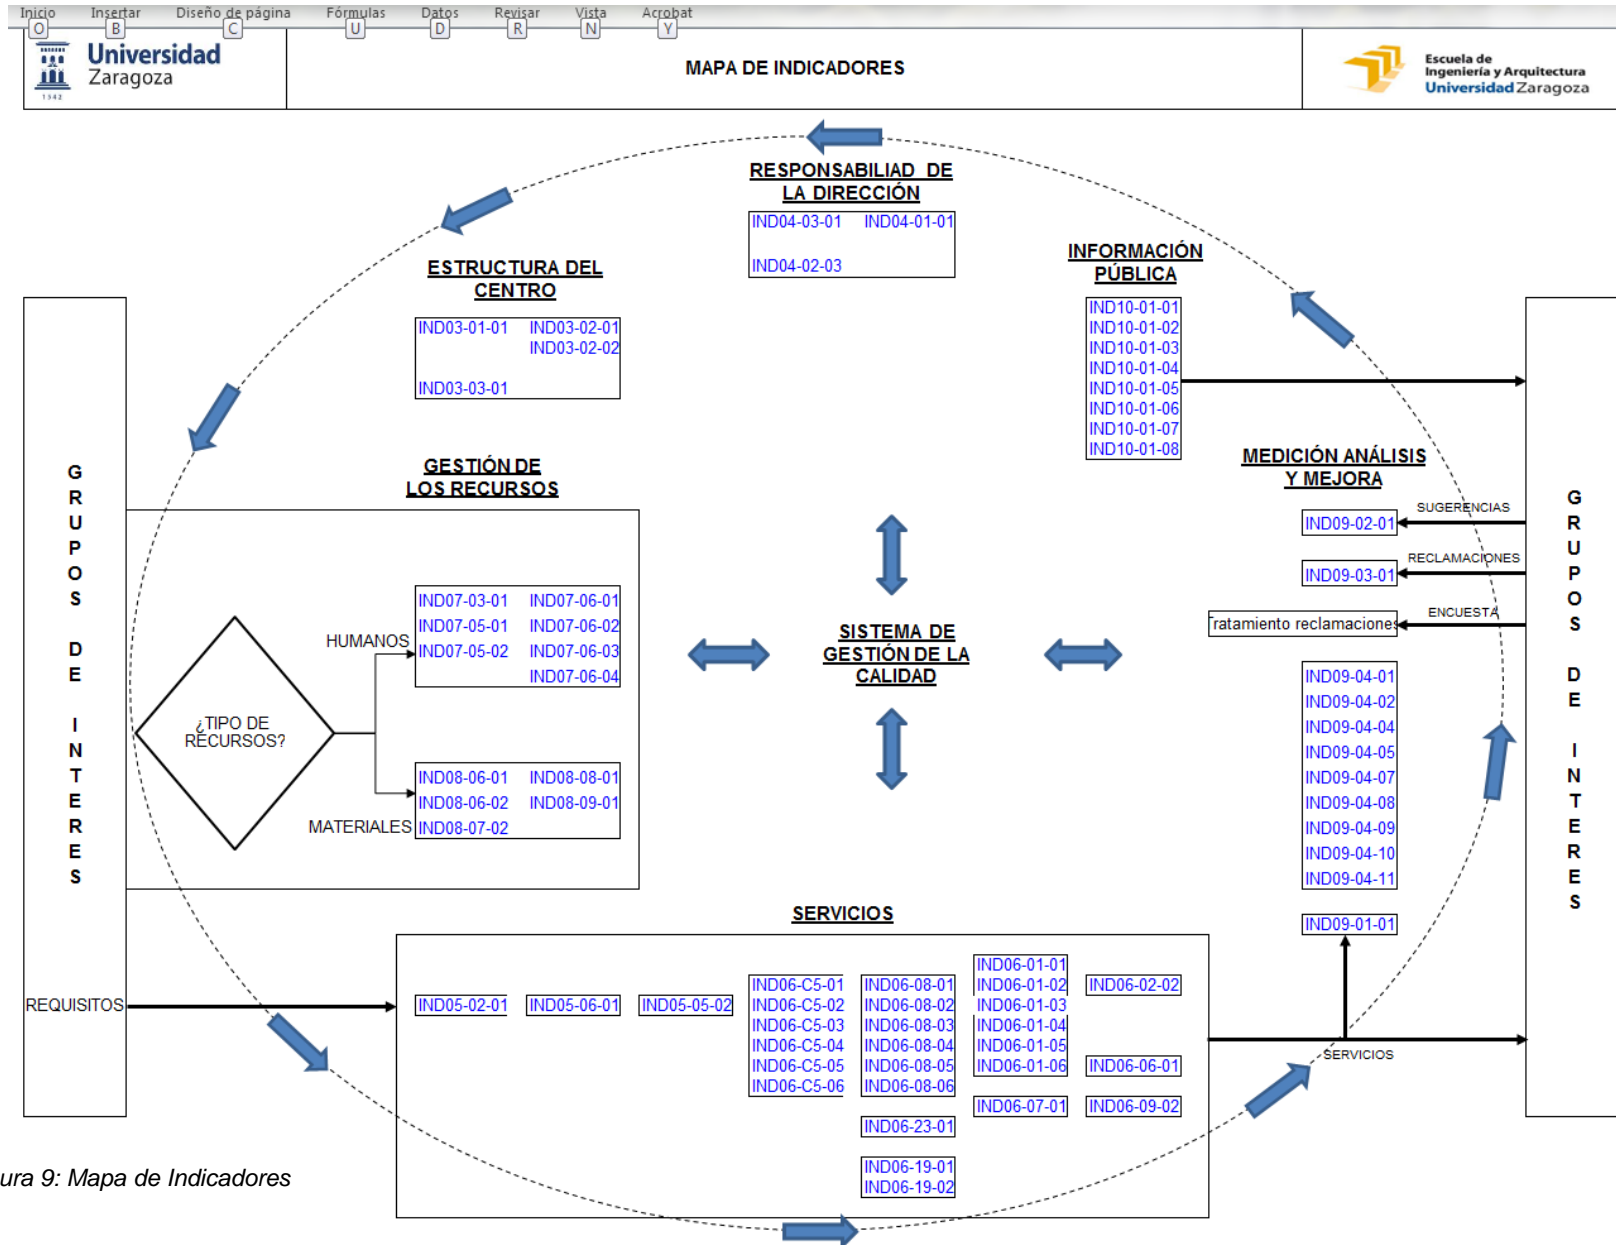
Inicio O Insertar B Diseño de página C Fórmulas U Datos D Revisar R Vista N Acrobat Y

Universidad Zaragoza 1542

MAPA DE INDICADORES

Escuela de Ingeniería y Arquitectura Universidad Zaragoza

RESPONSABILIAD DE LA DIRECCIÓN

IND04-03-01 IND04-01-01
IND04-02-03

ESTRUCTURA DEL CENTRO

IND03-01-01 IND03-02-01
IND03-02-02
IND03-03-01

INFORMACIÓN PÚBLICA

IND10-01-01
IND10-01-02
IND10-01-03
IND10-01-04
IND10-01-05
IND10-01-06
IND10-01-07
IND10-01-08

GRUPOS DE INTERES

GESTIÓN DE LOS RECURSOS

HUMANOS

IND07-03-01 IND07-06-01
IND07-05-01 IND07-06-02
IND07-05-02 IND07-06-03
IND07-06-04

¿TIPO DE RECURSOS?

MATERIALES

IND08-06-01 IND08-08-01
IND08-06-02 IND08-09-01
IND08-07-02

SISTEMA DE GESTIÓN DE LA CALIDAD

MEDICIÓN ANÁLISIS Y MEJORA

SUGERENCIAS
IND09-02-01
RECLAMACIONES
IND09-03-01
ENCUESTA
ratamiento reclamaciones

IND09-04-01
IND09-04-02
IND09-04-04
IND09-04-05
IND09-04-07
IND09-04-08
IND09-04-09
IND09-04-10
IND09-04-11

IND09-01-01

GRUPOS DE INTERES

SERVICIOS

REQUISITOS

IND05-02-01 IND05-06-01 IND05-05-02

IND06-C5-01
IND06-C5-02
IND06-C5-03
IND06-C5-04
IND06-C5-05
IND06-C5-06

IND06-08-01
IND06-08-02
IND06-08-03
IND06-08-04
IND06-08-05
IND06-08-06

IND06-23-01

IND06-19-01
IND06-19-02

IND06-01-01
IND06-01-02
IND06-01-03
IND06-01-04
IND06-01-05
IND06-01-06

IND06-07-01

IND06-02-02

IND06-06-01

IND06-09-02

SERVICIOS

ura 9: Mapa de Indicadores